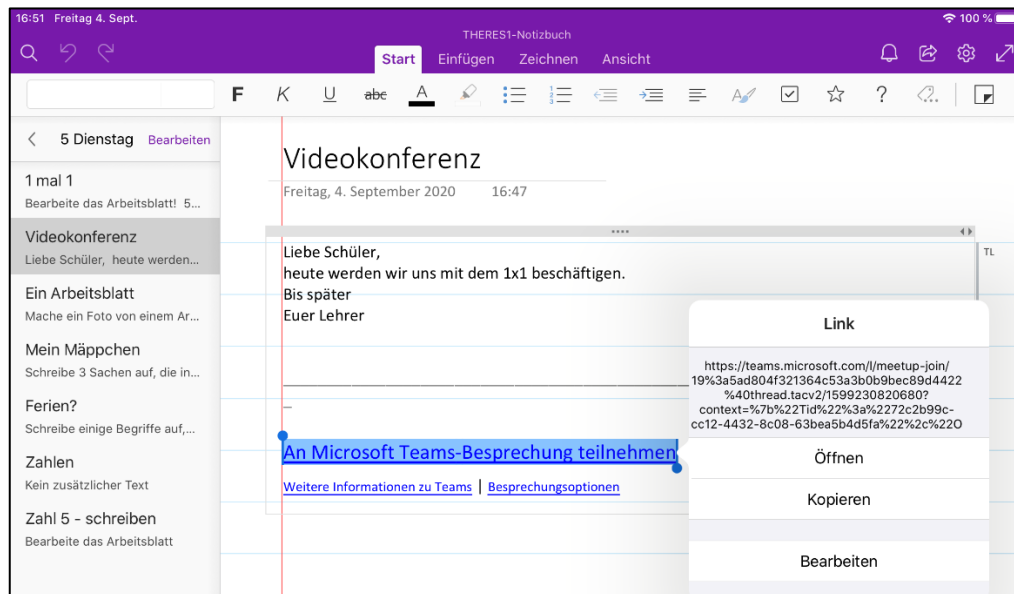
16:51 Freitag 4. Sept.

100 %

THERES1-Notizbuch

Start Einfügen Zeichnen Ansicht

F K U abc A

5 Dienstag Bearbeiten

1 mal 1
Bearbeite das Arbeitsblatt! 5...

Videokonferenz
Liebe Schüler, heute werden...

Ein Arbeitsblatt
Mache ein Foto von einem Ar...

Mein Mäppchen
Schreibe 3 Sachen auf, die in...

Ferien?
Schreibe einige Begriffe auf,...

Zahlen
Kein zusätzlicher Text

Zahl 5 - schreiben
Bearbeite das Arbeitsblatt

Videokonferenz

Freitag, 4. September 2020 16:47

Liebe Schüler,
heute werden wir uns mit dem 1x1 beschäftigen.
Bis später
Euer Lehrer

TL

________________________________________________

_

An Microsoft Teams-Besprechung teilnehmen

Weitere Informationen zu Teams | Besprechungsoptionen

Link

https://teams.microsoft.com/l/meetup-join/19%3a5ad804f321364c53a3b0b9bec89d4422%40thread.tacv2/1599230820680?context=%7b%22Tid%22%3a%2272c2b99c-cc12-4432-8c08-63bea5b4d5fa%22%2c%22O

Öffnen

Kopieren

Bearbeiten